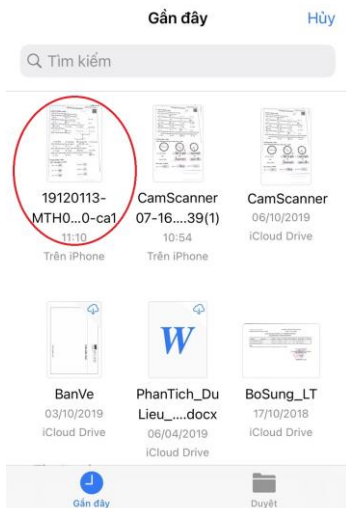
Gần đây

Hủy

Tìm kiếm

19120113-MTH0...0-ca1
11:10
Trên iPhone

CamScanner 07-16....39(1)
10:54
Trên iPhone

CamScanner
06/10/2019
iCloud Drive

BanVe
03/10/2019
iCloud Drive

W

PhanTich_DuLieu_....docx
06/04/2019
iCloud Drive

BoSung_LT
17/10/2018
iCloud Drive

Gần đây

Duyệt